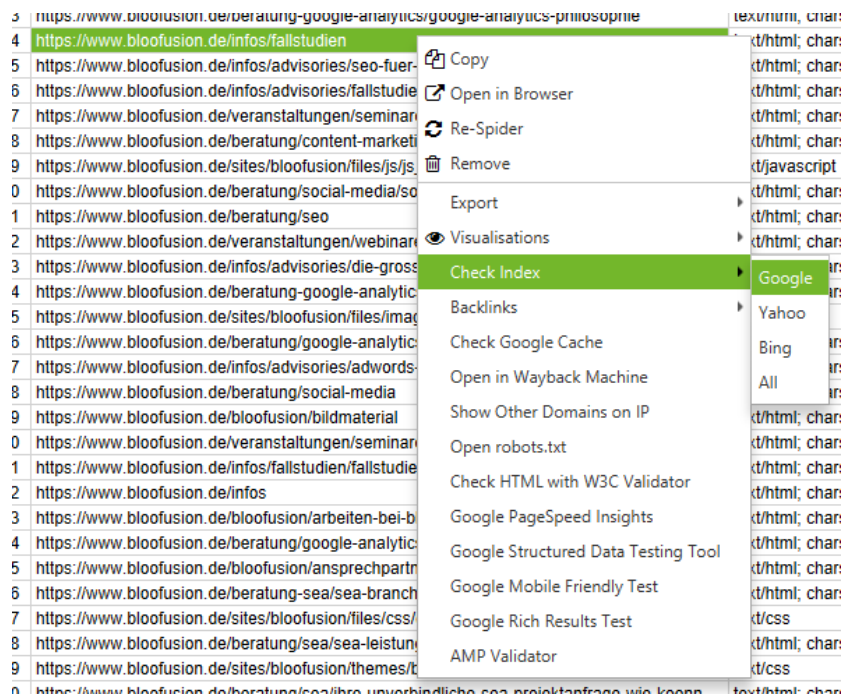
| | | |
|---|---|---|
| 3 | https://www.bloofusion.de/beratung-google-analytics/google-analytics-philosophie | text/html; chars |
| 4 | https://www.bloofusion.de/infos/fallstudien | text/html; chars |
| 5 | https://www.bloofusion.de/infos/advisories/seo-fuer- | t/html; chars |
| 6 | https://www.bloofusion.de/infos/advisories/fallstudie | t/html; chars |
| 7 | https://www.bloofusion.de/veranstaltungen/seminar | t/html; chars |
| 8 | https://www.bloofusion.de/beratung/content-marketi | t/html; chars |
| 9 | https://www.bloofusion.de/sites/bloofusion/files/js/js | t/javascript |
| 0 | https://www.bloofusion.de/beratung/social-media/so | t/html; chars |
| 1 | https://www.bloofusion.de/beratung/seo | t/html; chars |
| 2 | https://www.bloofusion.de/veranstaltungen/webinar | t/html; chars |
| 3 | https://www.bloofusion.de/infos/advisories/die-gross | t/html; chars |
| 4 | https://www.bloofusion.de/beratung-google-analytic | t/html; chars |
| 5 | https://www.bloofusion.de/sites/bloofusion/files/imag | |
| 6 | https://www.bloofusion.de/beratung/google-analytic | ars |
| 7 | https://www.bloofusion.de/infos/advisories/adwords- | ars |
| 8 | https://www.bloofusion.de/beratung/social-media | ars |
| 9 | https://www.bloofusion.de/bloofusion/bildmaterial | t/html; chars |
| 0 | https://www.bloofusion.de/veranstaltungen/seminar | t/html; chars |
| 1 | https://www.bloofusion.de/infos/fallstudien/fallstudie | t/html; chars |
| 2 | https://www.bloofusion.de/infos | t/html; chars |
| 3 | https://www.bloofusion.de/bloofusion/arbeiten-bei-b | t/html; chars |
| 4 | https://www.bloofusion.de/beratung/google-analytic | t/html; chars |
| 5 | https://www.bloofusion.de/bloofusion/ansprechpartn | t/html; chars |
| 6 | https://www.bloofusion.de/beratung-sea/sea-branch | t/html; chars |
| 7 | https://www.bloofusion.de/sites/bloofusion/files/css/ | t/css |
| 8 | https://www.bloofusion.de/beratung/sea/sea-leistung | t/html; chars |
| 9 | https://www.bloofusion.de/sites/bloofusion/themes/b | t/css |
| 0 | https://www.bloofusion.de/beratung/sea/ihre-unverbindliche-sea-projektanfrage-wie-koenn | text/html; chars |

Copy
Open in Browser
Re-Spider
Remove
Export
Visualisations
Check Index
Backlinks
Check Google Cache
Open in Wayback Machine
Show Other Domains on IP
Open robots.txt
Check HTML with W3C Validator
Google PageSpeed Insights
Google Structured Data Testing Tool
Google Mobile Friendly Test
Google Rich Results Test
AMP Validator

Google
Yahoo
Bing
All